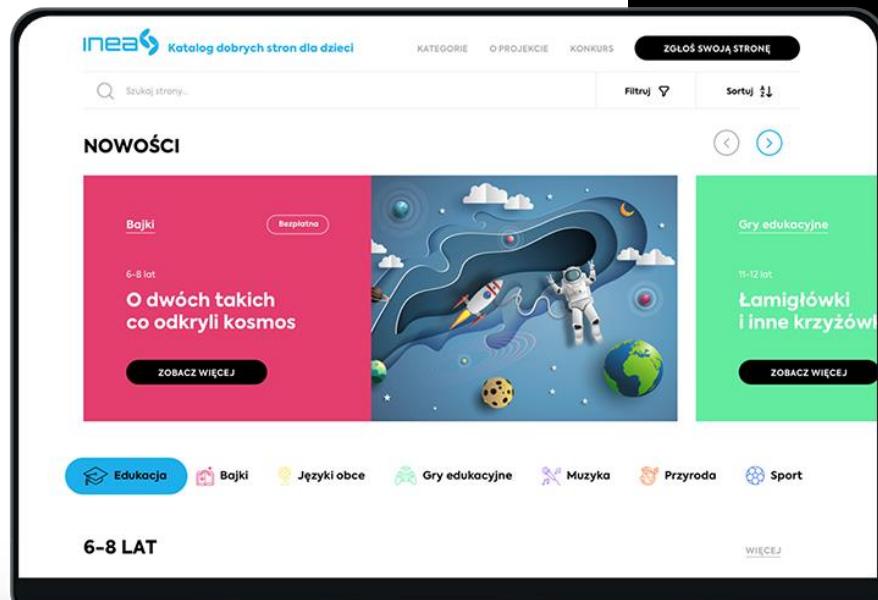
inea Katalog dobrych stron dla dzieci

KATEGORIE O PROJEKCIE KONKURS ZGŁOŚ SWOJĄ STRONĘ

Szukaj strony...

Filtruj

Sortuj

NOWOŚCI

Bajki

Bezpłatna

6-8 lat

O dwóch takich co odkryli kosmos

ZOBACZ WIĘCEJ

Gry edukacyjne

11-12 lat

Łamigłówki i inne krzyżówk

ZOBACZ WIĘCEJ

Edukacja

Bajki

Języki obce

Gry edukacyjne

Muzyka

Przyroda

Sport

6-8 LAT

WIĘCEJ